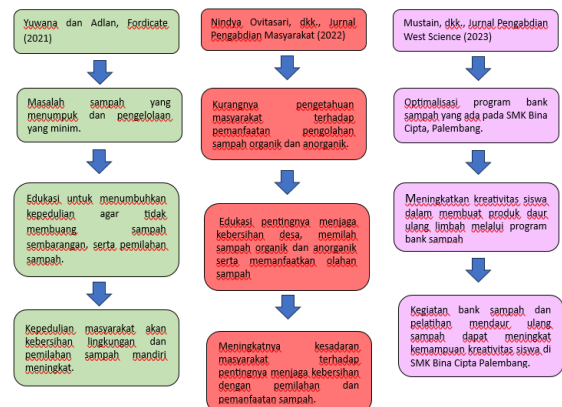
Yuwana dan Adlan, Fordicate (2021)

Masalah sampah yang menumpuk dan pengelolaan yang minim.

Edukasi untuk menumbuhkan kepedulian agar tidak membuang sampah sembarangan, serta pemilahan sampah.

Kepedulian masyarakat akan kebersihan lingkungan dan pemilahan sampah mandiri meningkat.

Nindya Ovitasari, dkk., Jurnal Pengabdian Masyarakat (2022)

Kurangnya pengetahuan masyarakat terhadap pemanfaatan pengolahan sampah organik dan anorganik.

Edukasi pentingnya menjaga kebersihan desa, memilah sampah organik dan anorganik serta memanfaatkan olahan sampah

Meningkatnya kesadaran masyarakat terhadap pentingnya menjaga kebersihan dengan pemilahan dan pemanfaatan sampah.

Mustain, dkk., Jurnal Pengabdian West Science (2023)

Optimalisasi program bank sampah yang ada pada SMK Bina Cipta, Palembang.

Meningkatkan kreativitas siswa dalam membuat produk daur ulang limbah melalui program bank sampah

Kegiatan bank sampah dan pelatihan mendaur ulang sampah dapat meningkat kemampuan kreativitas siswa di SMK Bina Cipta Palembang.